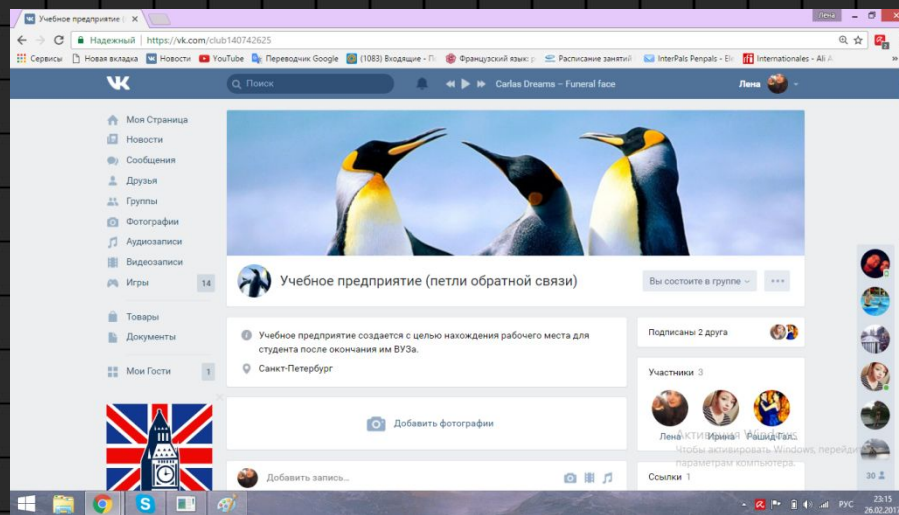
Учебное предприятие (
Лена
Надежный https://vk.com/club140742625
Сервисы Новая вкладка Новости YouTube Переводчик Google (1083) Входящие - П Французский язык: р Расписание занятий InterPals Penpals - El Internationales - Ali A
Поиск
Carlas Dreams – Funeral face
Лена
Моя Страница
Новости
Сообщения
Друзья
Группы
Фотографии
Аудиозаписи
Видеозаписи
Игры 14
Товары
Документы
Мои Гости 1
Учебное предприятие (петли обратной связи)
Вы состоите в группе
Учебное предприятие создается с целью нахождения рабочего места для студента после окончания им ВУЗа.
Санкт-Петербург
Подписаны 2 друга
Участники 3
Добавить фотографии
Лена Ирина Рашид Гал.
Активация Windows
Чтобы активировать Windows, перейдите к параметрам компьютера.
Добавить запись...
Ссылки 1
30
РУС 23:15 26.02.2017